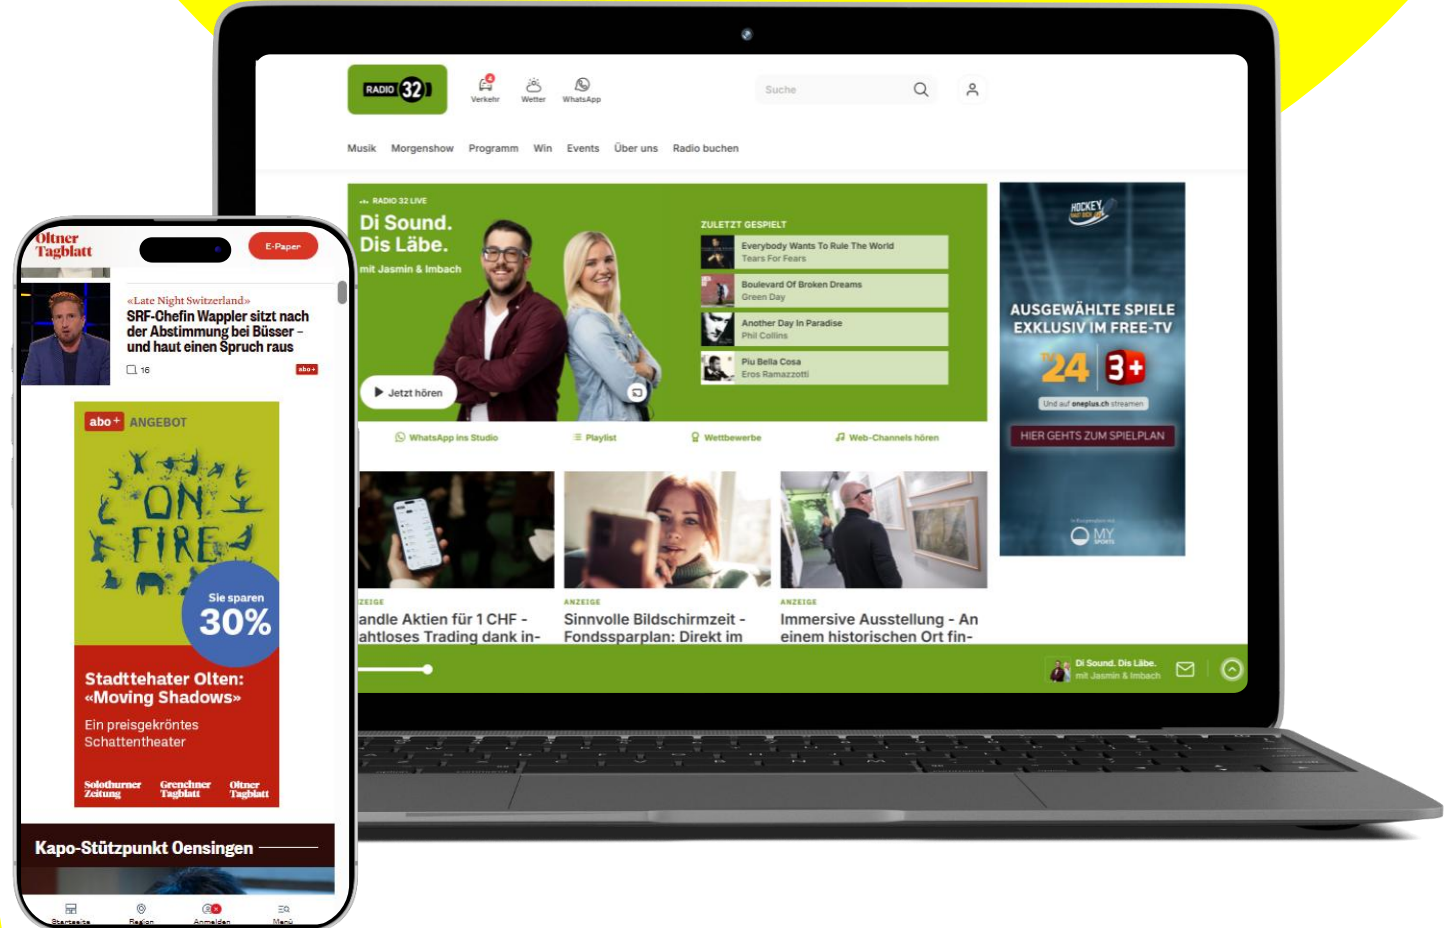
RADIO 32

Verkehr Wetter WhatsApp

Suche

Musik Morgenshow Programm Win Events Über uns Radio buchen

RADIO 32 LIVE
Di Sound. Dis Läbe.
mit Jasmin & Imbach

Jetzt hören

ZULETZT GESPIELT
Everybody Wants To Rule The World
Tears For Fears
Boulevard Of Broken Dreams
Green Day
Another Day In Paradise
Phil Collins
Piu Bella Cosa
Eros Ramazzotti

WhatsApp ins Studio Playlist Wettbewerbe Web-Channels hören

ZEIGE
andle Aktien für 1 CHF - ahtloses Trading dank in-

ANZEIGE
Sinnvolle Bildschirmzeit - Fondssparplan: Direkt im

ANZEIGE
Immersive Ausstellung - An einem historischen Ort fin-

Di Sound. Dis Läbe.
mit Jasmin & Imbach

HOCKEY
AUSGEWÄHLTE SPIELE EXKLUSIV IM FREE-TV
TV 24 3+
Und auf oneplus.ch streamen
HIER GEHTS ZUM SPIELPLAN
MY SPORTS

Oltner Tagblatt
E-Paper

«Late Night Switzerland»
SRF-Chefin Wappler sitzt nach der Abstimmung bei Büsser – und haut einen Spruch raus
16
abo+

abo+ ANGEBOT
ON FIRE
Sie sparen 30%
Stadttehater Olten: «Moving Shadows»
Ein preisgekröntes Schattentheater
Solothurner Zeitung Grenchner Tagblatt Oltner Tagblatt

Kapo-Stützpunkt Oensingen

Startseite Region Anmelden Menü